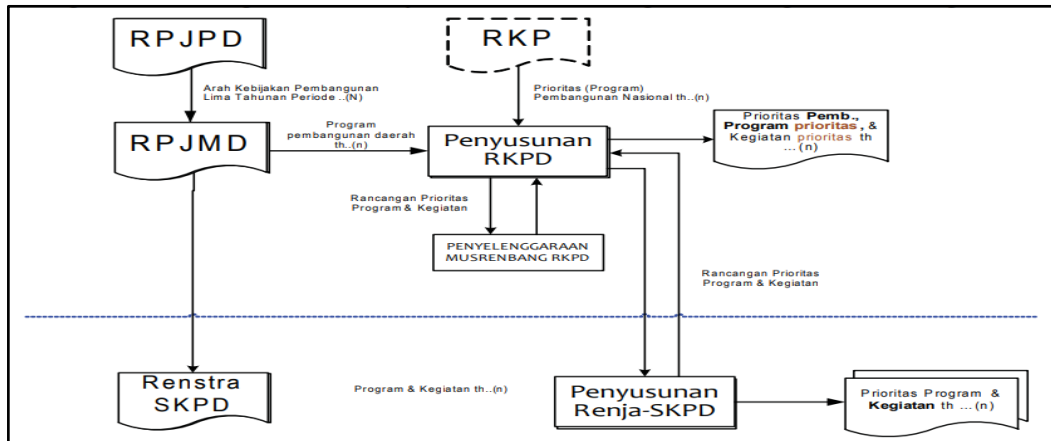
RPJPD

RKP

Arah Kebijakan Pembangunan Lima Tahunan Periode ..(N)

Prioritas (Program) Pembangunan Nasional th..(n)

RPJMD

Program pembangunan daerah th..(n)

Penyusunan RKPD

Prioritas **Pemb.**, **Program prioritas**, & Kegiatan prioritas th ... (n)

Rancangan Prioritas Program & Kegiatan

PENYELENGGARAAN MUSRENBANG RKPD

Rancangan Prioritas Program & Kegiatan

Renstra SKPD

Program & Kegiatan th..(n)

Penyusunan Renja-SKPD

Prioritas Program & **Kegiatan** th ... (n)